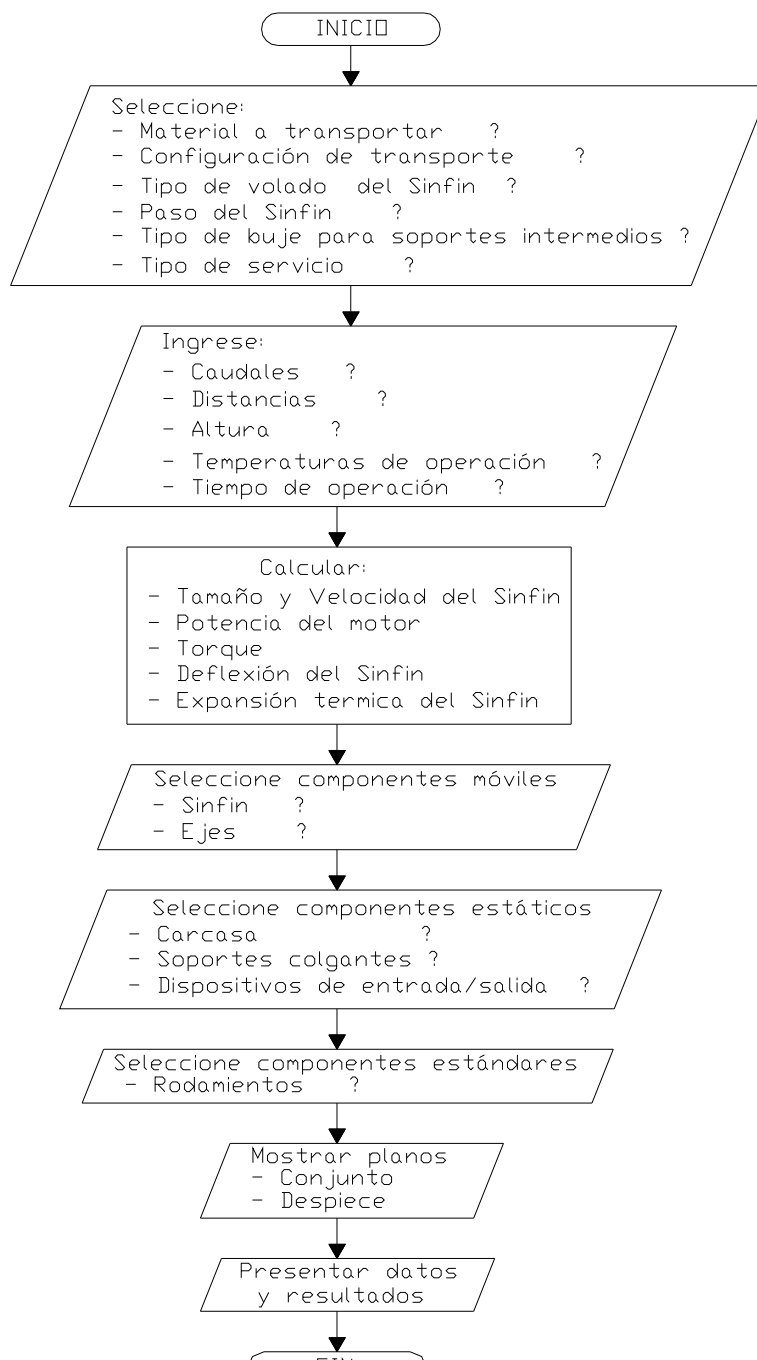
INICIO

Seleccione:
- Material a transportar ?
- Configuración de transporte ?
- Tipo de volado del Sinfin ?
- Paso del Sinfin ?
- Tipo de buje para soportes intermedios ?
- Tipo de servicio ?

Ingrese:
- Caudales ?
- Distancias ?
- Altura ?
- Temperaturas de operación ?
- Tiempo de operación ?

Calcular:
- Tamaño y Velocidad del Sinfin
- Potencia del motor
- Torque
- Deflexión del Sinfin
- Expansión termica del Sinfin

Seleccione componentes móviles
- Sinfin ?
- Ejes ?

Seleccione componentes estáticos
- Carcasa ?
- Soportes colgantes ?
- Dispositivos de entrada/salida ?

Seleccione componentes estándares
- Rodamientos ?

Mostrar planos
- Conjunto
- Despiece

Presentar datos y resultados

FIN